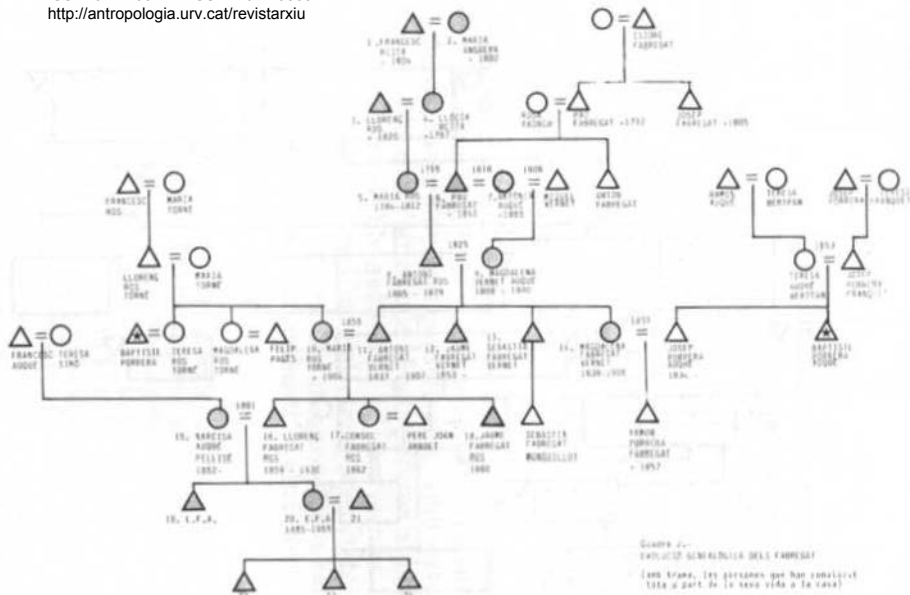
http://antropologia.urv.cat/revistarxiu

1. FRANCESC ALSIUA - 1804
2. MARIA ANGUERA - 1802

LLORENÇ FABREGAT

3. LLORENÇ ROS - 1826
4. CLÀUDIA ALSIUA - 1797

ROSA FRONCH
PAU FABREGAT - 1792
JOSEP FABREGAT - 1805

FRANCESC ROS
MARIA TORNÉ

1799
1818
1826

5. MARIA ROS 1784-1812
6. PAU FABREGAT - 1853
7. ANTÒNIA AUQUÉ - 1855
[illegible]
ANTON FABREGAT

RAMON AUQUÉ
TERESA BERTRAN
JOSEP PORRERA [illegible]

1825

LLORENÇ ROS TORNÉ
MARIA TORNÉ

8. ANTONI FABREGAT ROS 1805 - 1879
9. MAGDALENA BERNET AUQUÉ 1808 - 1840

1853
TERESA AUQUÉ BERTRAN
JOSEP PORRERA FRANÇOLÍ

FRANCESC AUQUÉ
TERESA SIMÓ
BAPTISTE PORRERA
TERESA ROS TORNÉ
MAGDALENA ROS TORNÉ
FELIP PAGÈS
10. MARIA ROS TORNÉ - 1904
1859
11. ANTONI FABREGAT BERNET 1837 - 1907
12. JAUME FABREGAT BERNET 1853 -
13. SEBASTIÀ FABREGAT BERNET
14. MAGDALENA FABREGAT BERNET 1830 - 1905
1851
JOSEP PORRERA AUQUÉ 1834 -
BAPTISTE PORRERA AUQUÉ

1881
15. NARCISA AUQUÉ PELLISÉ 1862 -
16. LLORENÇ FABREGAT ROS 1859 - 1930
17. CONSOL FABREGAT ROS 1862
PERE JOAN ANGUET
18. JAUME FABREGAT ROS 1866
SEBASTIÀ FABREGAT MUNGUILLOT
RAMON PORRERA FABREGAT - 1857

19. L.F.A.
20. E.F.A. 1885-1959
21.

Quadre 2.
EVOLUCIÓ GENEALÒGICA DELS FABREGAT
(amb trama, les persones que han constituït tota o part de la seva vida a la casa)